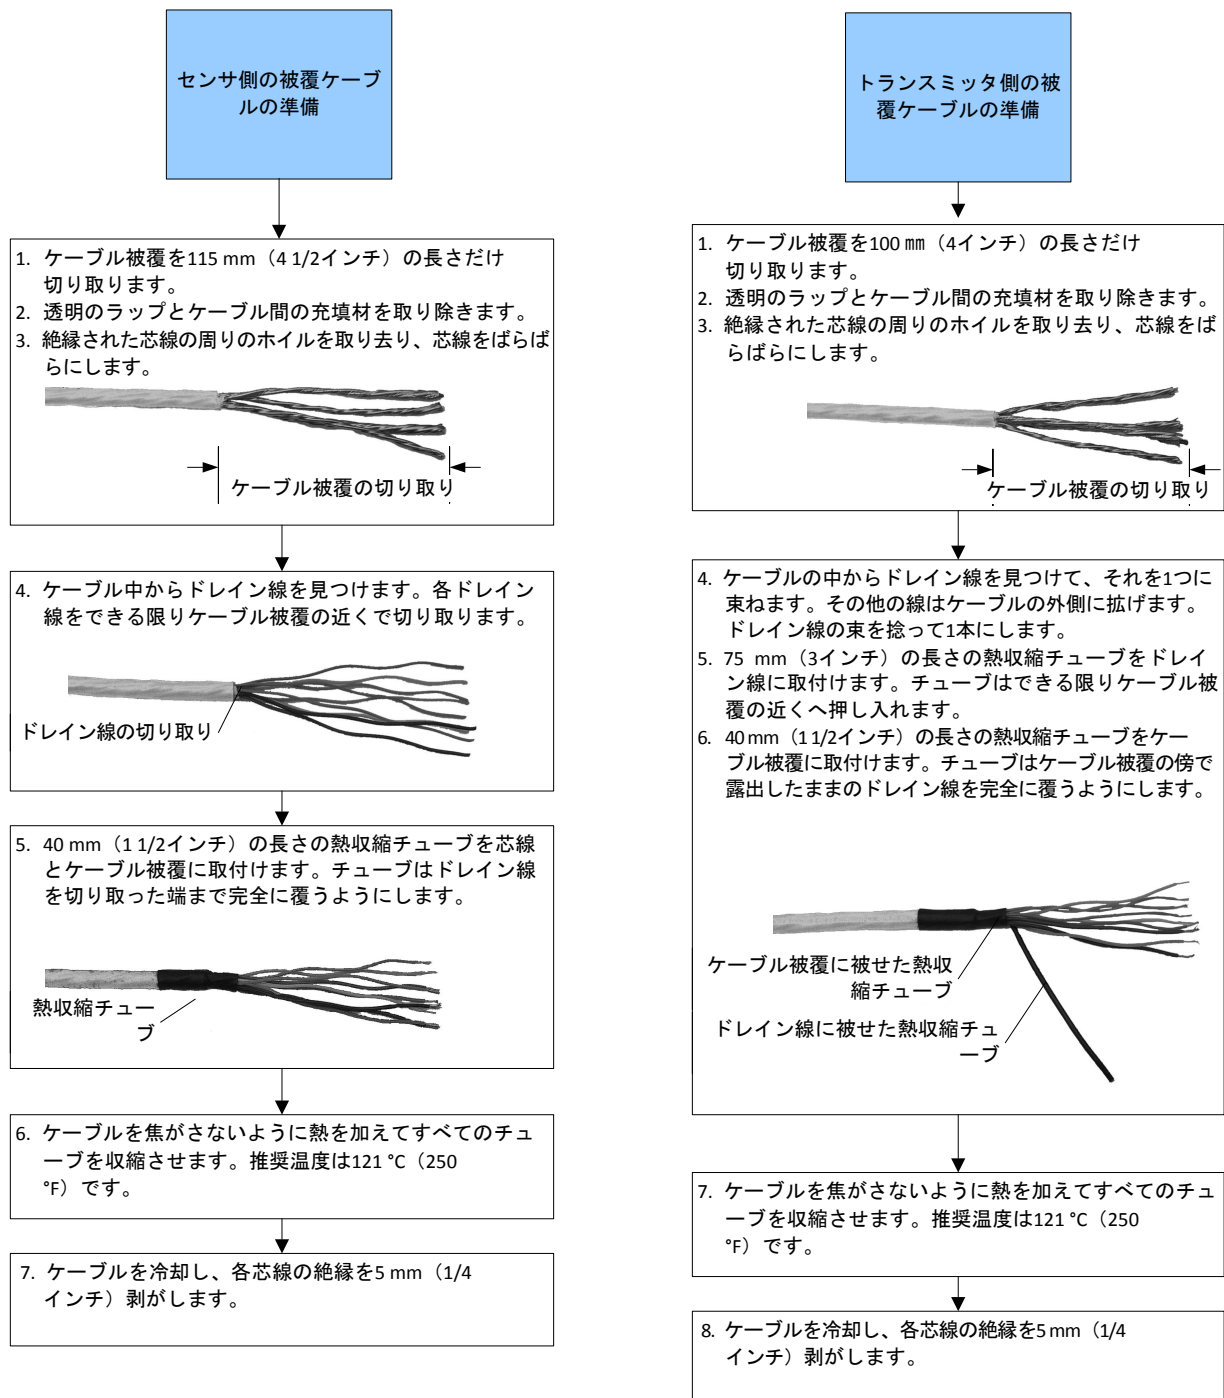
センサ側の被覆ケーブルの準備

1. ケーブル被覆を115 mm（4 1/2インチ）の長さだけ切り取ります。
2. 透明のラップとケーブル間の充填材を取り除きます。
3. 絶縁された芯線の周りのホイルを取り去り、芯線をばらばらにします。

ケーブル被覆の切り取り

4. ケーブル中からドレイン線を見つけます。各ドレイン線をできる限りケーブル被覆の近くで切り取ります。

ドレイン線の切り取り

5. 40 mm（1 1/2インチ）の長さの熱収縮チューブを芯線とケーブル被覆に取付けます。チューブはドレイン線を切り取った端まで完全に覆うようにします。

熱収縮チューブ

6. ケーブルを焦がさないように熱を加えてすべてのチューブを収縮させます。推奨温度は121 °C（250 °F）です。

7. ケーブルを冷却し、各芯線の絶縁を5 mm（1/4インチ）剥がします。

トランスミッタ側の被覆ケーブルの準備

1. ケーブル被覆を100 mm（4インチ）の長さだけ切り取ります。
2. 透明のラップとケーブル間の充填材を取り除きます。
3. 絶縁された芯線の周りのホイルを取り去り、芯線をばらばらにします。

ケーブル被覆の切り取り

4. ケーブルの中からドレイン線を見つけて、それを1つに束ねます。その他の線はケーブルの外側に拡げます。ドレイン線の束を捻って1本にします。
5. 75 mm（3インチ）の長さの熱収縮チューブをドレイン線に取付けます。チューブはできる限りケーブル被覆の近くへ押し入れます。
6. 40 mm（1 1/2インチ）の長さの熱収縮チューブをケーブル被覆に取付けます。チューブはケーブル被覆の傍で露出したままのドレイン線を完全に覆うようにします。

ケーブル被覆に被せた熱収縮チューブ

ドレイン線に被せた熱収縮チューブ

7. ケーブルを焦がさないように熱を加えてすべてのチューブを収縮させます。推奨温度は121 °C（250 °F）です。

8. ケーブルを冷却し、各芯線の絶縁を5 mm（1/4インチ）剥がします。